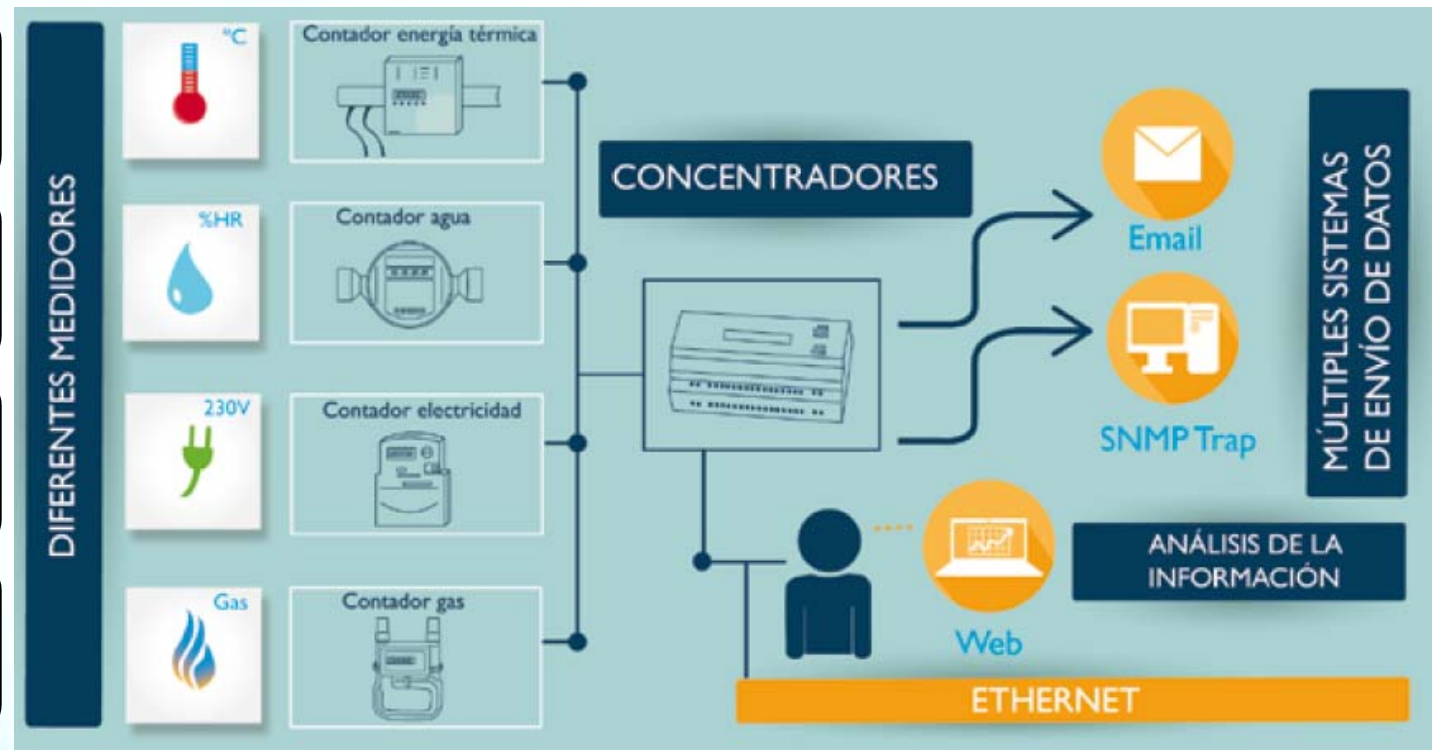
DIFERENTES MEDIDORES

°C

Contador energía térmica

%HR

Contador agua

230V

Contador electricidad

Gas

Contador gas

CONCENTRADORES

Email

SNMP Trap

Web

MÚLTIPLES SISTEMAS DE ENVÍO DE DATOS

ANÁLISIS DE LA INFORMACIÓN

ETHERNET